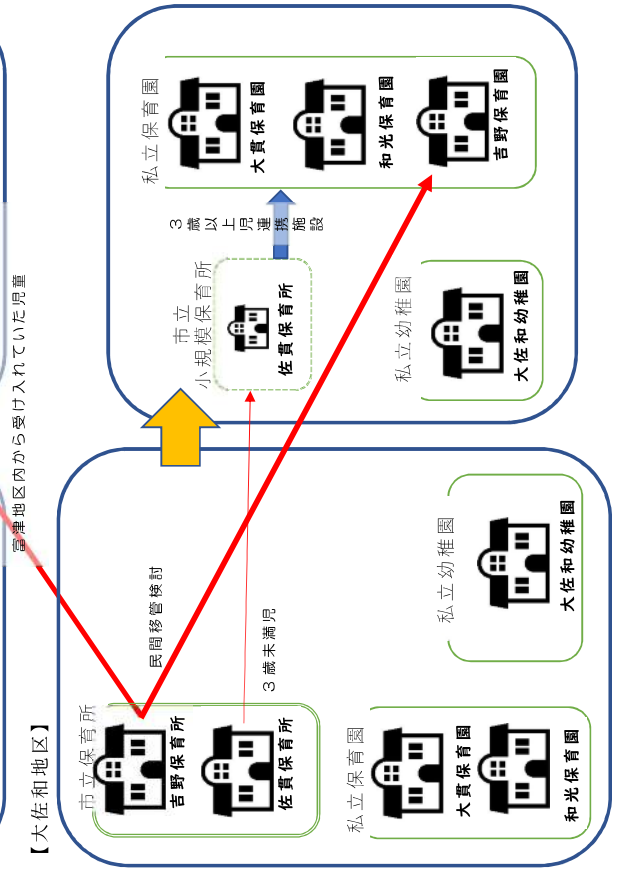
【大佐和地区】

市立保育所
吉野保育所
佐貫保育所

民間移管検討

3歳未満児

私立保育園
大貫保育園
和光保育園

私立幼稚園
大佐和幼稚園

富津地区内から受け入れていた児童

私立保育園
大貫保育園
和光保育園
吉野保育園

3歳以上児連携施設

市立小規模保育所
佐貫保育所

私立幼稚園
大佐和幼稚園